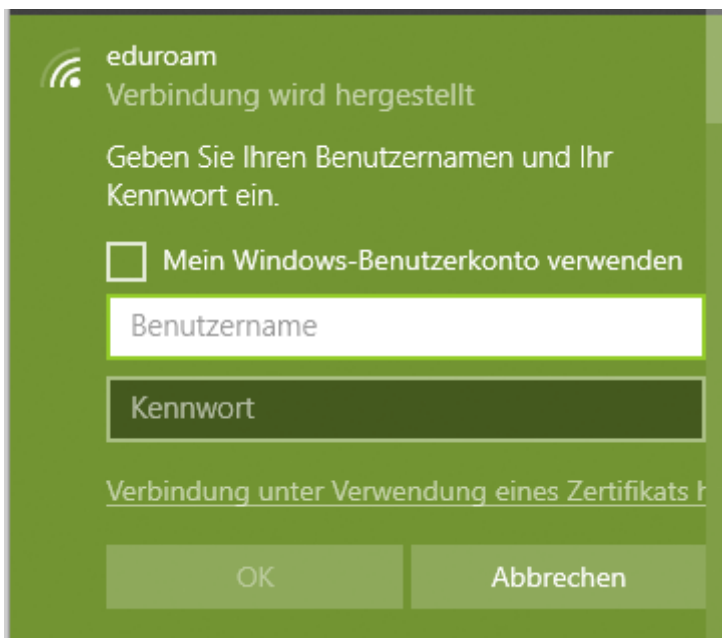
eduroam
Verbindung wird hergestellt

Geben Sie Ihren Benutzernamen und Ihr Kennwort ein.

Mein Windows-Benutzerkonto verwenden

Benutzername

Kennwort

Verbindung unter Verwendung eines Zertifikats h

OK

Abbrechen